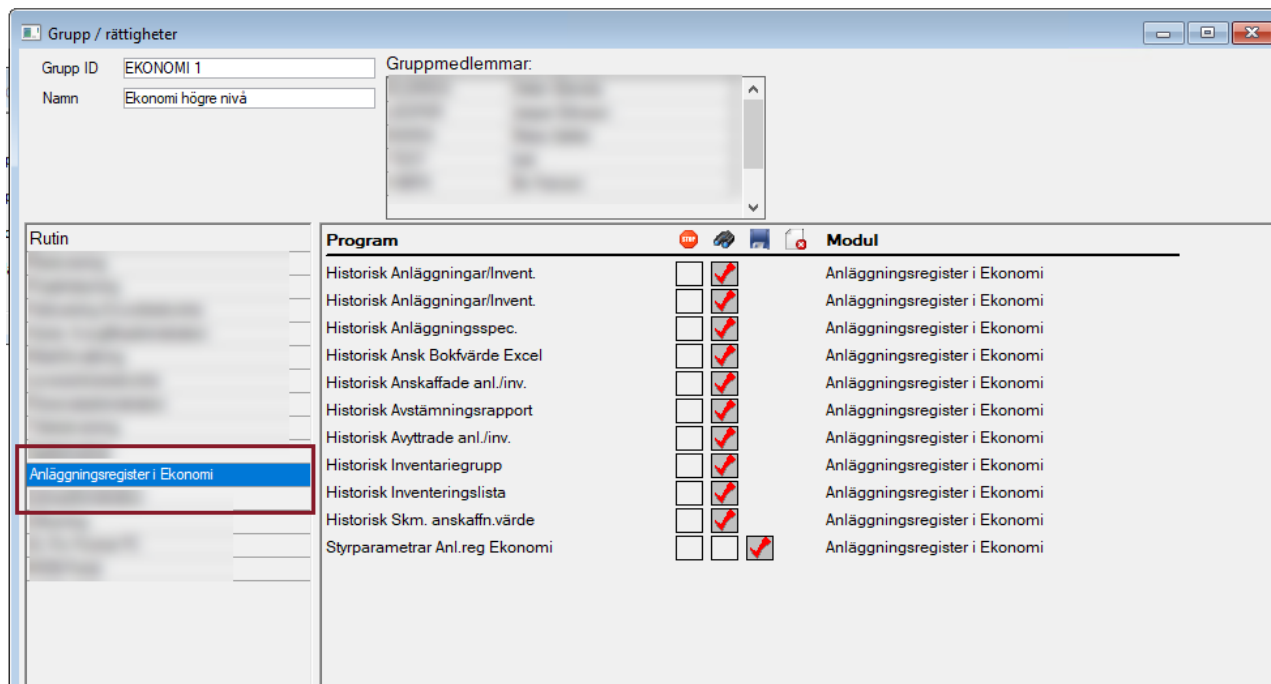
Grupp / rättigheter

Grupp ID EKONOMI 1
Namn Ekonomi högre nivå

Gruppmedlemmar:
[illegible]

Rutin
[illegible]
Anläggningsregister i Ekonomi
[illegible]

| Program | STOP | | | | Modul |
|---|---|---|---|---|---|
| Historisk Anläggningar/Invent. | | ✓ | | | Anläggningsregister i Ekonomi |
| Historisk Anläggningar/Invent. | | ✓ | | | Anläggningsregister i Ekonomi |
| Historisk Anläggningsspec. | | ✓ | | | Anläggningsregister i Ekonomi |
| Historisk Ansk Bokfvärde Excel | | ✓ | | | Anläggningsregister i Ekonomi |
| Historisk Anskaffade anl./inv. | | ✓ | | | Anläggningsregister i Ekonomi |
| Historisk Avstämningsrapport | | ✓ | | | Anläggningsregister i Ekonomi |
| Historisk Avyttrade anl./inv. | | ✓ | | | Anläggningsregister i Ekonomi |
| Historisk Inventariegrupp | | ✓ | | | Anläggningsregister i Ekonomi |
| Historisk Inventeringslista | | ✓ | | | Anläggningsregister i Ekonomi |
| Historisk Skm. anskaffn.värde | | ✓ | | | Anläggningsregister i Ekonomi |
| Styrparametrar Anl.reg Ekonomi | | | ✓ | | Anläggningsregister i Ekonomi |